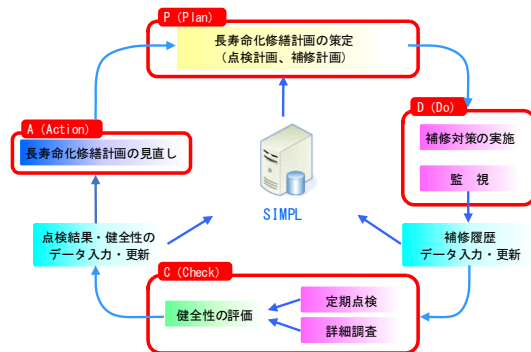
P (Plan)
長寿命化修繕計画の策定
(点検計画、補修計画)

D (Do)
補修対策の実施
監　視

補修履歴
データ入力・更新

C (Check)
健全性の評価
定期点検
詳細調査

点検結果・健全性の
データ入力・更新

A (Action)
長寿命化修繕計画の見直し

SIMPL